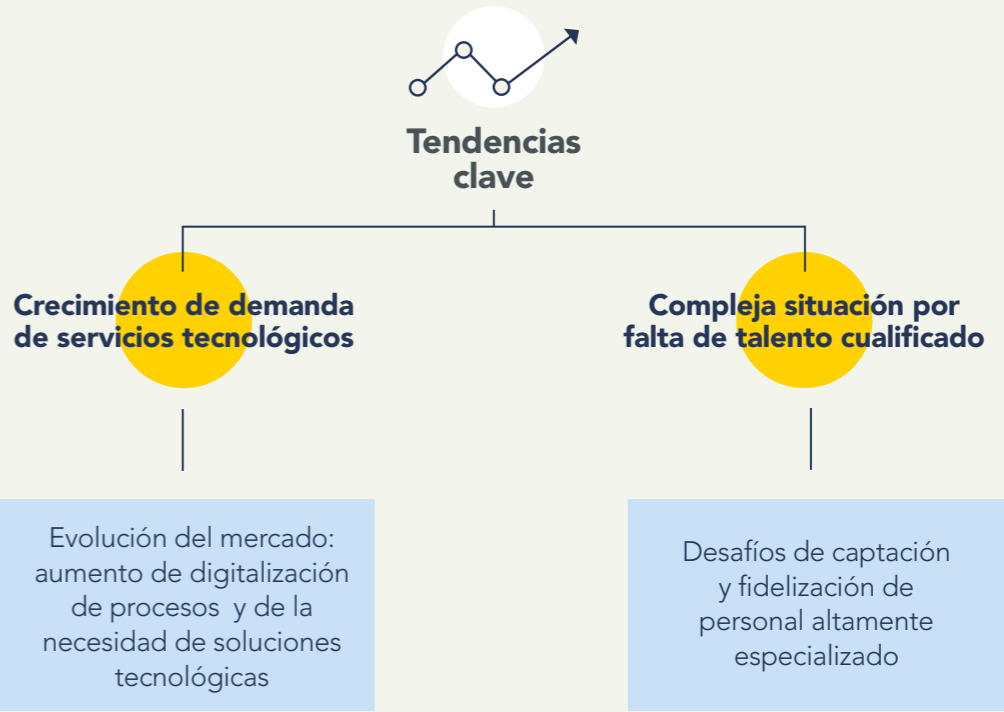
Tendencias clave

Crecimiento de demanda de servicios tecnológicos

Compleja situación por falta de talento cualificado

Evolución del mercado: aumento de digitalización de procesos y de la necesidad de soluciones tecnológicas

Desafíos de captación y fidelización de personal altamente especializado